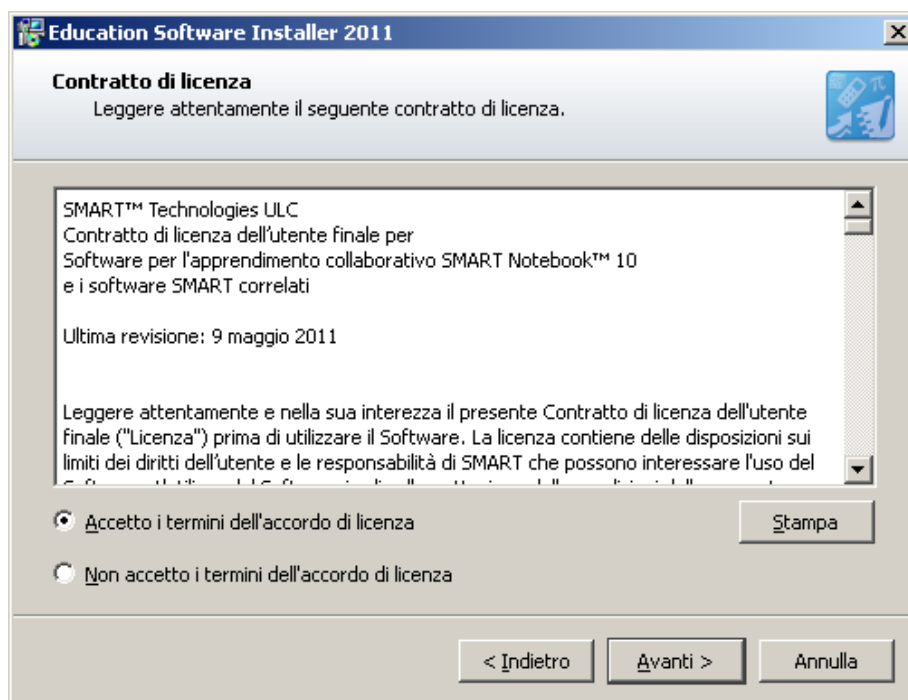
Education Software Installer 2011

Contratto di licenza
Leggere attentamente il seguente contratto di licenza.

SMART™ Technologies ULC
Contratto di licenza dell'utente finale per
Software per l'apprendimento collaborativo SMART Notebook™ 10
e i software SMART correlati

Ultima revisione: 9 maggio 2011

Leggere attentamente e nella sua interezza il presente Contratto di licenza dell'utente finale ("Licenza") prima di utilizzare il Software. La licenza contiene delle disposizioni sui limiti dei diritti dell'utente e le responsabilità di SMART che possono interessare l'uso del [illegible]

Accetto i termini dell'accordo di licenza

Stampa

Non accetto i termini dell'accordo di licenza

< Indietro

Avanti >

Annulla